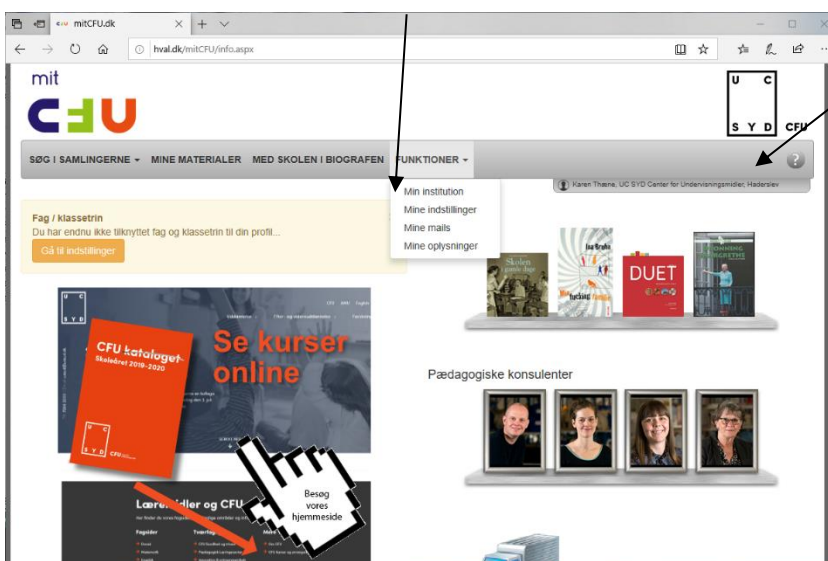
mitCFU.dk

hval.dk/mitCFU/info.aspx

mit
CFU

U C
S Y D CFU

SØG I SAMLINGERNE ▾ MINE MATERIALER MED SKOLEN I BIOGRAFEN FUNKTIONER ▾

Min institution
Mine indstillinger
Mine mails
Mine oplysninger

Karen Thøene, UC SYD Center for Undervisningsmidler, Haderslev

Fag / klassetrin
Du har endnu ikke tilknyttet fag og klassetrin til din profil...
Gå til indstillinger

CFU katalog
Skoleåret 2019-2020

Se kurser online

Besøg vores hjemmeside

Læremidler og CFU

DUET

Pædagogiske konsulenter